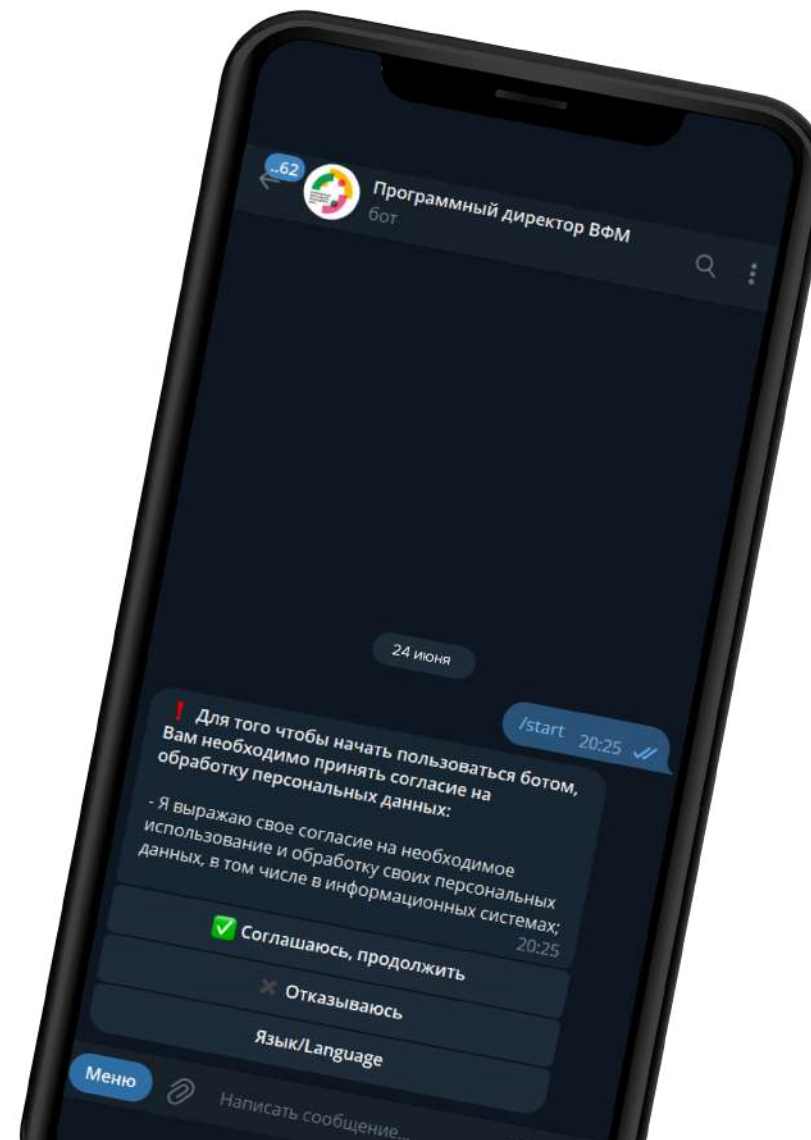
..62

Программный директор ВФМ
бот

24 июня

/start 20:25

❗ Для того чтобы начать пользоваться ботом, Вам необходимо принять согласие на обработку персональных данных:

- Я выражаю свое согласие на необходимое использование и обработку своих персональных данных, в том числе в информационных системах;
20:25

✅ Соглашаюсь, продолжить

✖ Отказываюсь

Язык/Language

Меню

Написать сообщение...